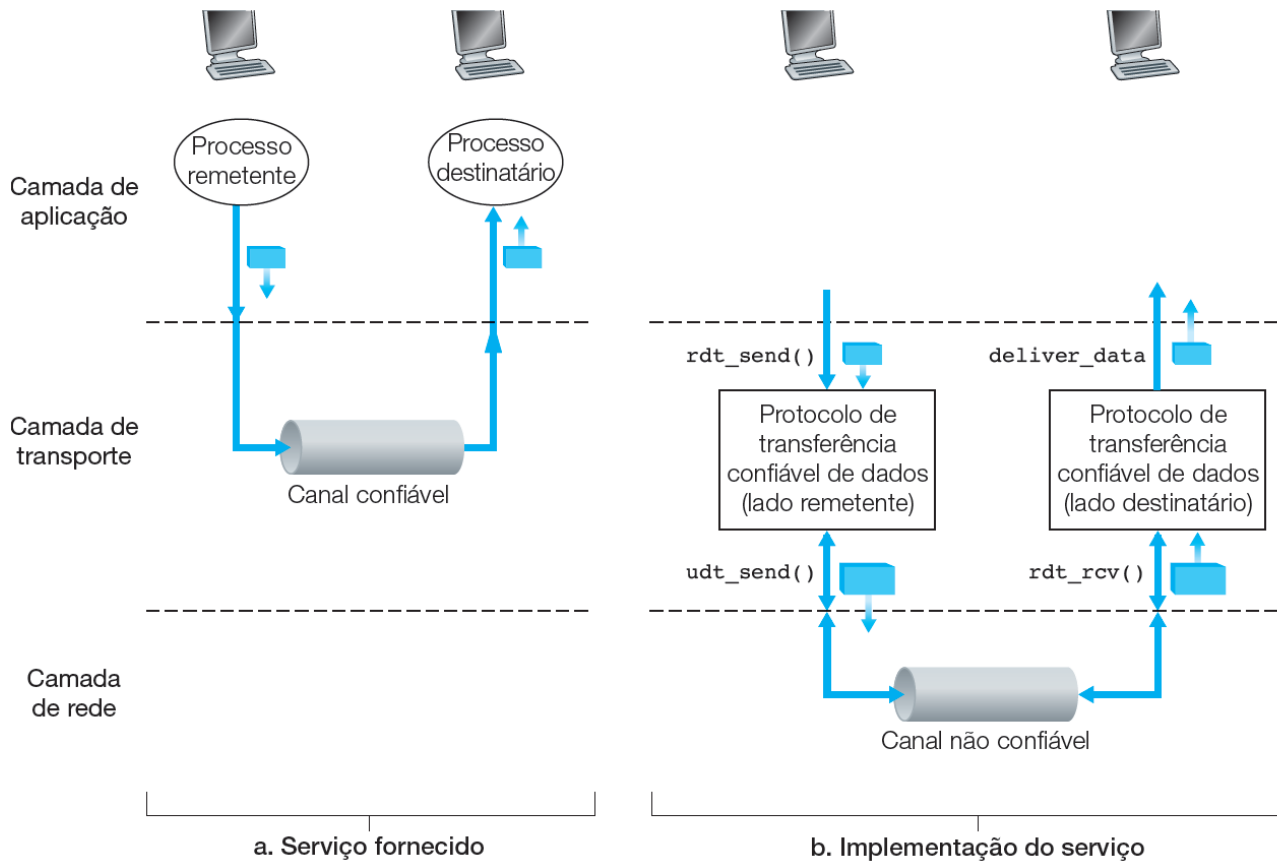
Camada de aplicação

Camada de transporte

Camada de rede

Processo remetente

Processo destinatário

Canal confiável

a. Serviço fornecido

rdt_send()

deliver_data

Protocolo de transferência confiável de dados (lado remetente)

Protocolo de transferência confiável de dados (lado destinatário)

udt_send()

rdt_rcv()

Canal não confiável

b. Implementação do serviço